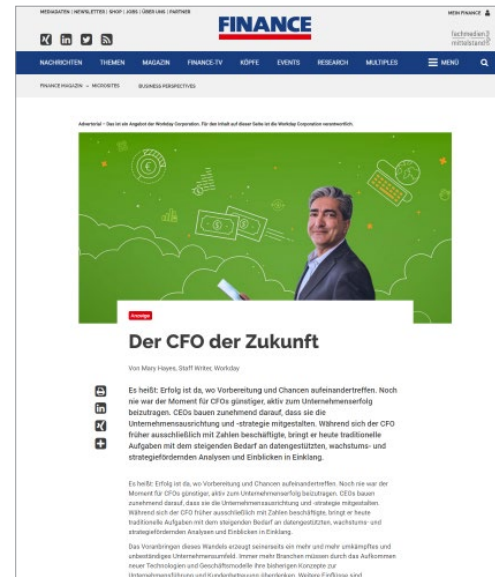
MEDIADATEN | NEWSLETTER | SHOP | JOBS | ÜBER UNS | PARTNER

FINANCE

MEIN FINANCE

techmedia & mittelstand

NACHRICHTEN THEMEN MAGAZIN FINANCE-TV KÖPFE EVENTS RESEARCH MULTIPLES MENÜ

FINANCE MAGAZIN » MICROSITES BUSINESS PERSPECTIVES

Advertorial – Das ist ein Angebot der Workday Corporation. Für den Inhalt auf dieser Seite ist die Workday Corporation verantwortlich.

Anzeige

Der CFO der Zukunft

Von Mary Hayes, Staff Writer, Workday

Es heißt: Erfolg ist da, wo Vorbereitung und Chancen aufeinandertreffen. Noch nie war der Moment für CFOs günstiger, aktiv zum Unternehmenserfolg beizutragen. CEOs bauen zunehmend darauf, dass sie die Unternehmensausrichtung und -strategie mitgestalten. Während sich der CFO früher ausschließlich mit Zahlen beschäftigte, bringt er heute traditionelle Aufgaben mit dem steigenden Bedarf an datengestützten, wachstums- und strategiefördernden Analysen und Einblicken in Einklang.

Es heißt: Erfolg ist da, wo Vorbereitung und Chancen aufeinandertreffen. Noch nie war der Moment für CFOs günstiger, aktiv zum Unternehmenserfolg beizutragen. CEOs bauen zunehmend darauf, dass sie die Unternehmensausrichtung und -strategie mitgestalten. Während sich der CFO früher ausschließlich mit Zahlen beschäftigte, bringt er heute traditionelle Aufgaben mit dem steigenden Bedarf an datengestützten, wachstums- und strategiefördernden Analysen und Einblicken in Einklang.

Das Voranbringen dieses Wandels erzeugt seinerseits ein mehr und mehr umkämpftes und unbeständiges Unternehmensumfeld. Immer mehr Branchen müssen durch das Aufkommen neuer Technologien und Geschäftsmodelle ihre bisherigen Konzepte zur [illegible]